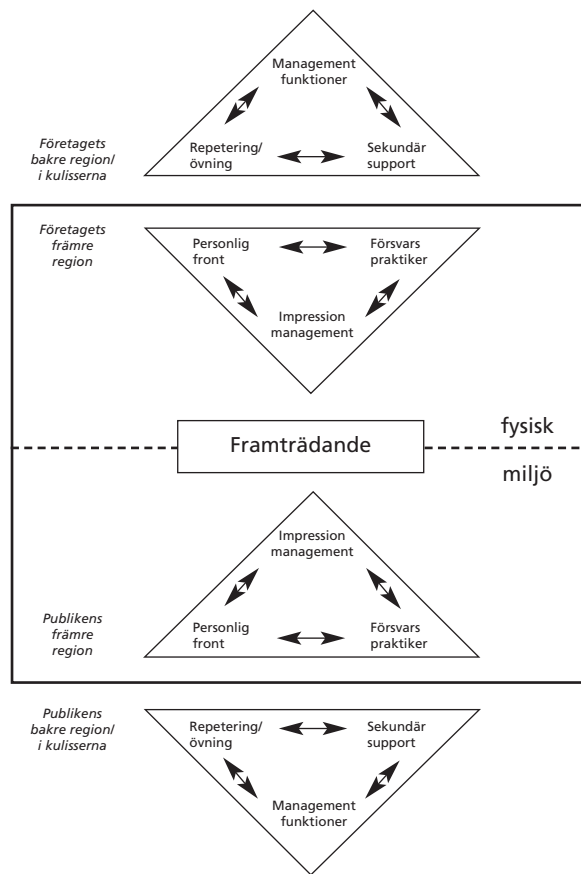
Management funktioner

Företagets bakre region/ i kulisserna

Repetering/ övning

Sekundär support

Företagets främre region

Personlig front

Försvars praktiker

Impression management

Framträdande

fysisk

miljö

Impression management

Publikens främre region

Personlig front

Försvars praktiker

Publikens bakre region/ i kulisserna

Repetering/ övning

Sekundär support

Management funktioner